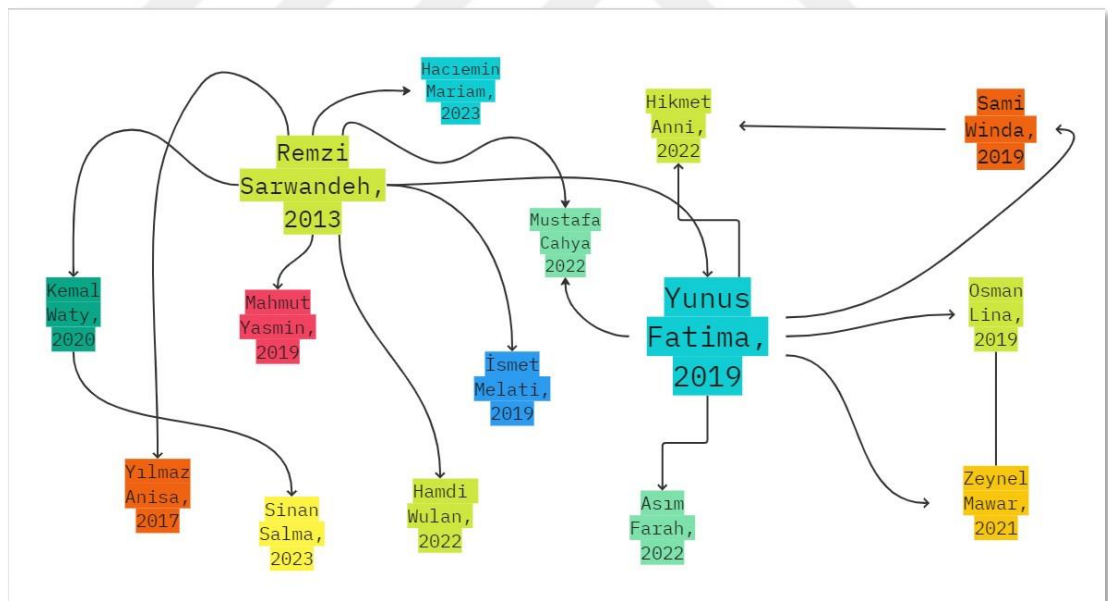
Hacıemin Mariam, 2023

Hikmet Anni, 2022

Sami Winda, 2019

Remzi Sarwandeh, 2013

Mustafa Cahya 2022

Kemal Waty, 2020

Mahmut Yasmin, 2019

Yunus Fatima, 2019

Osman Lina, 2019

İsmet Melati, 2019

Yılmaz Anisa, 2017

Sinan Salma, 2023

Hamdi Wulan, 2022

Asım Farah, 2022

Zeynel Mawar, 2021